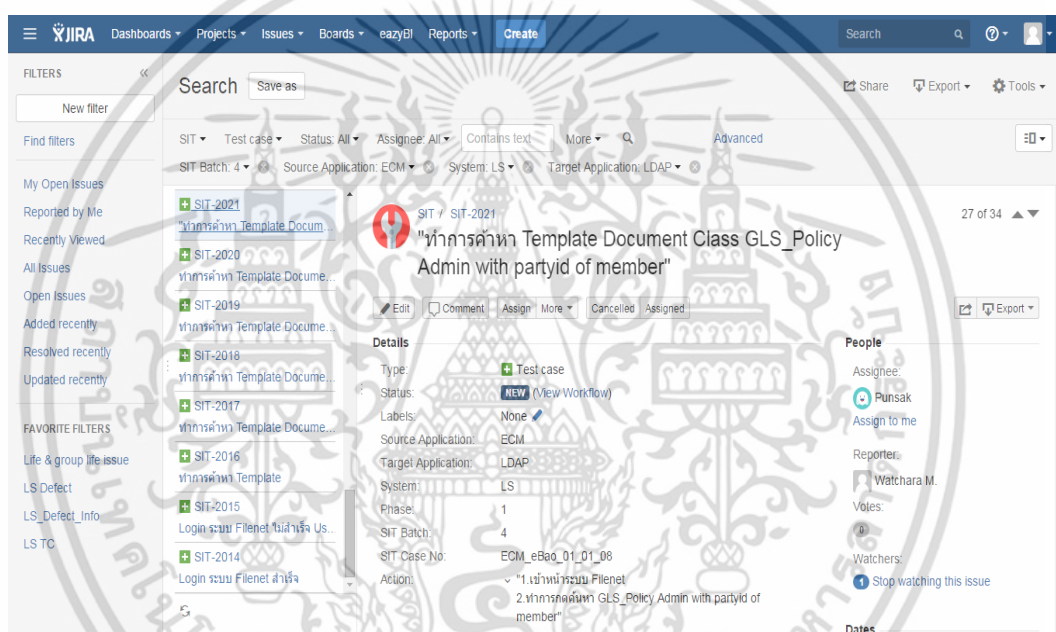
JIRA Dashboards ▾ Projects ▾ Issues ▾ Boards ▾ eazyBI Reports ▾ Create Search

FILTERS
New filter
Find filters

My Open Issues
Reported by Me
Recently Viewed
All Issues
Open Issues
Added recently
Resolved recently
Updated recently

FAVORITE FILTERS
Life & group life issue
LS Defect
LS_Defect_Info
LS TC

Search Save as
Share Export ▾ Tools ▾

SIT ▾ Test case ▾ Status: All ▾ Assignee: All ▾ Contains text More ▾ Advanced
SIT Batch: 4 ▾ Source Application: ECM ▾ System: LS ▾ Target Application: LDAP ▾

SIT-2021
"ทำการค้าหา Template Docum...
SIT-2020
ทำการค้าหา Template Docume...
SIT-2019
ทำการค้าหา Template Docume...
SIT-2018
ทำการค้าหา Template Docume...
SIT-2017
ทำการค้าหา Template Docume...
SIT-2016
ทำการค้าหา Template
SIT-2015
Login ระบบ Filenet ไม่สำเร็จ Us...
SIT-2014
Login ระบบ Filenet สำเร็จ

SIT / SIT-2021
"ทำการค้าหา Template Document Class GLS_Policy Admin with partyid of member"
27 of 34

Edit Comment Assign More ▾ Cancelled Assigned Export ▾

Details
Type: Test case
Status: NEW (View Workflow)
Labels: None
Source Application: ECM
Target Application: LDAP
System: LS
Phase: 1
SIT Batch: 4
SIT Case No: ECM_eBao_01_01_08
Action: "1.เข้าหน้าระบบ Filenet
2.ทำการกดค้นหา GLS_Policy Admin with partyid of member"

People
Assignee:
Punsak
Assign to me
Reporter:
Watchara M.
Votes:
0
Watchers:
1 Stop watching this issue
Dates